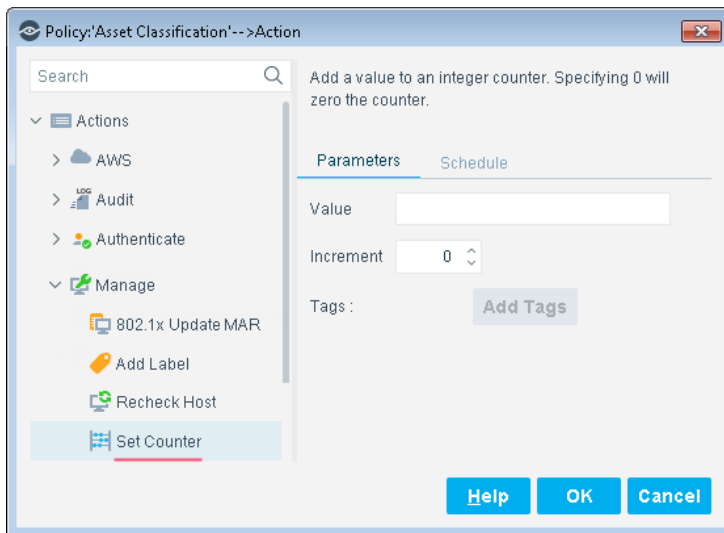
Policy:'Asset Classification'-->Action

Search

Actions

AWS

LOG Audit

Authenticate

Manage

802.1x Update MAR

Add Label

Recheck Host

Set Counter

Add a value to an integer counter. Specifying 0 will zero the counter.

Parameters Schedule

Value

Increment 0

Tags :

Add Tags

Help OK Cancel